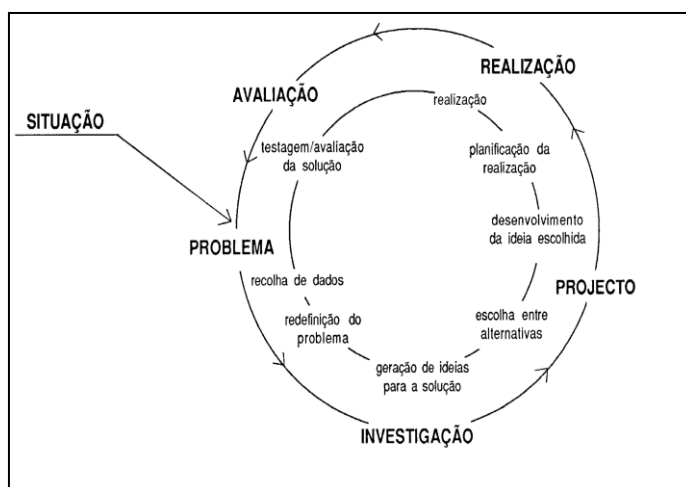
SITUAÇÃO

AVALIAÇÃO

REALIZAÇÃO

realização

testagem/avaliação da solução

planificação da realização

desenvolvimento da ideia escolhida

PROBLEMA

PROJECTO

recolha de dados

redefinição do problema

escolha entre alternativas

geração de ideias para a solução

INVESTIGAÇÃO